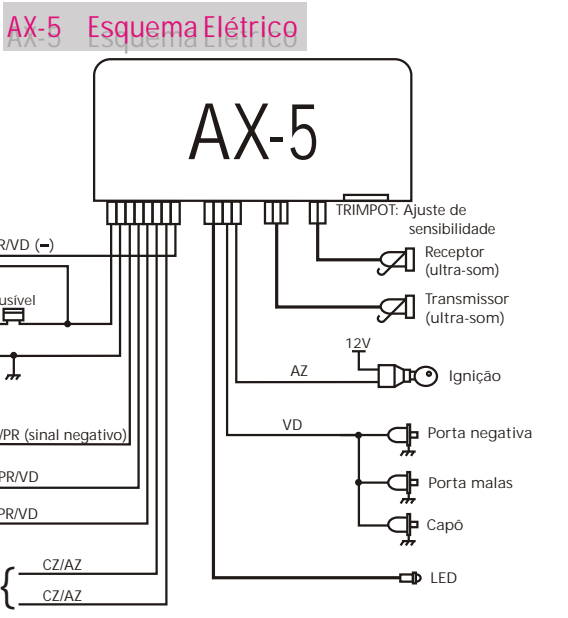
AX-5 Esquema Elétrico

AX-5

R/VD (−)

usível

/PR (sinal negativo)

PR/VD

PR/VD

CZ/AZ

CZ/AZ

TRIMPOT: Ajuste de sensibilidade

Receptor (ultra-som)

Transmissor (ultra-som)

12V

AZ

Ignição

VD

Porta negativa

Porta malas

Capô

LED